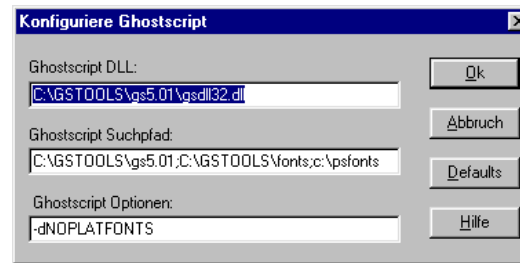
Konfiguriere Ghostscript

Ghostscript DLL:
C:\GSTOOLS\gs5.01\gsdll32.dll

Ghostscript Suchpfad:
C:\GSTOOLS\gs5.01;C:\GSTOOLS\fonts;c:\psfonts

Ghostscript Optionen:
-dNOPLATFONTS

Ok
Abbruch
Defaults
Hilfe